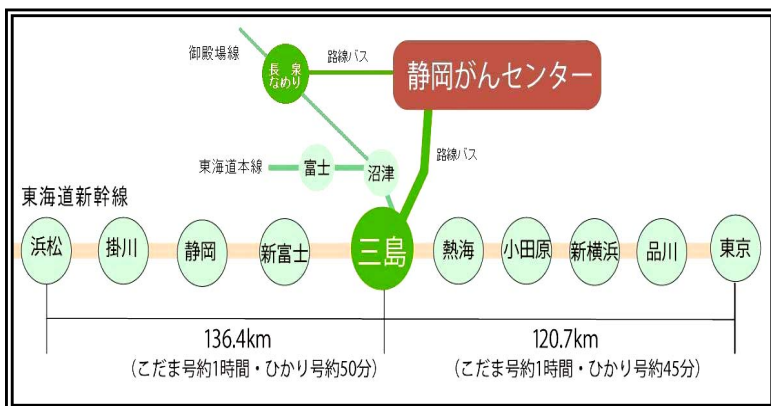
御殿場線

長泉なめり

路線バス

静岡がんセンター

東海道本線

富士

沼津

路線バス

東海道新幹線

浜松

掛川

静岡

新富士

三島

熱海

小田原

新横浜

品川

東京

136.4km
（こだま号約1時間・ひかり号約50分）

120.7km
（こだま号約1時間・ひかり号約45分）